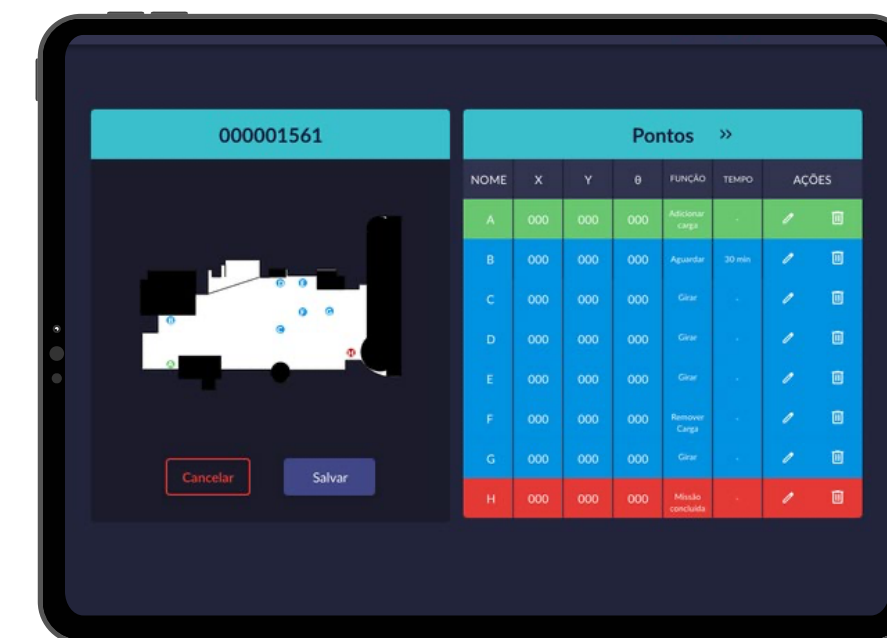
000001561

Cancelar

Salvar

Pontos »

| NOME | X | Y | θ | FUNÇÃO | TEMPO | AÇÕES |
|---|---|---|---|---|---|---|
| A | 000 | 000 | 000 | Adicionar carga | - | |
| B | 000 | 000 | 000 | Aguardar | 30 min | |
| C | 000 | 000 | 000 | Girar | - | |
| D | 000 | 000 | 000 | Girar | - | |
| E | 000 | 000 | 000 | Girar | - | |
| F | 000 | 000 | 000 | Remover Carga | - | |
| G | 000 | 000 | 000 | Girar | - | |
| H | 000 | 000 | 000 | Missão concluída | - | |